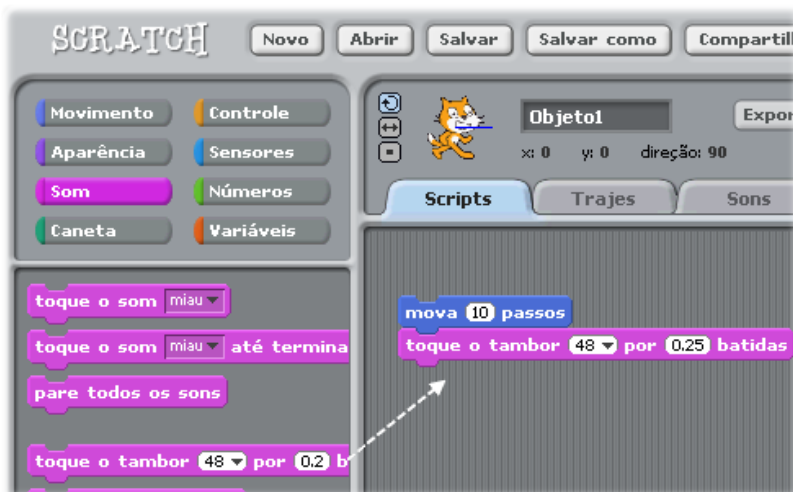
SCRATCH
Novo
Abrir
Salvar
Salvar como
Compartill

Movimento
Controle
Aparência
Sensores
Som
Números
Caneta
Variáveis

Objeto1
Expor
x: 0
y: 0
direção: 90

Scripts
Trajes
Sons

toque o som miau
toque o som miau até termina
pare todos os sons
toque o tambor 48 por 0.2 b

mova 10 passos
toque o tambor 48 por 0.25 batidas